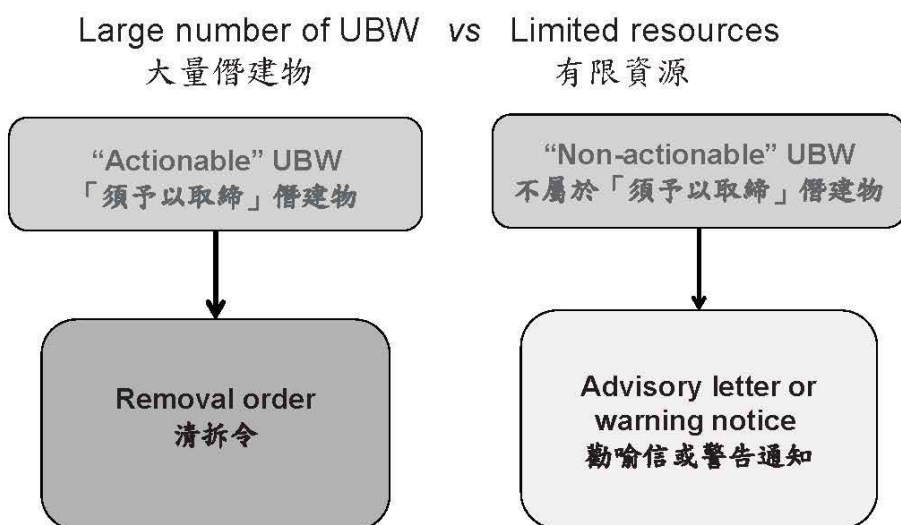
Large number of UBW *vs* Limited resources
大量僭建物 有限資源

"Actionable" UBW
「須予以取締」僭建物

"Non-actionable" UBW
不屬於「須予以取締」僭建物

Removal order
清拆令

Advisory letter or warning notice
勸喻信或警告通知